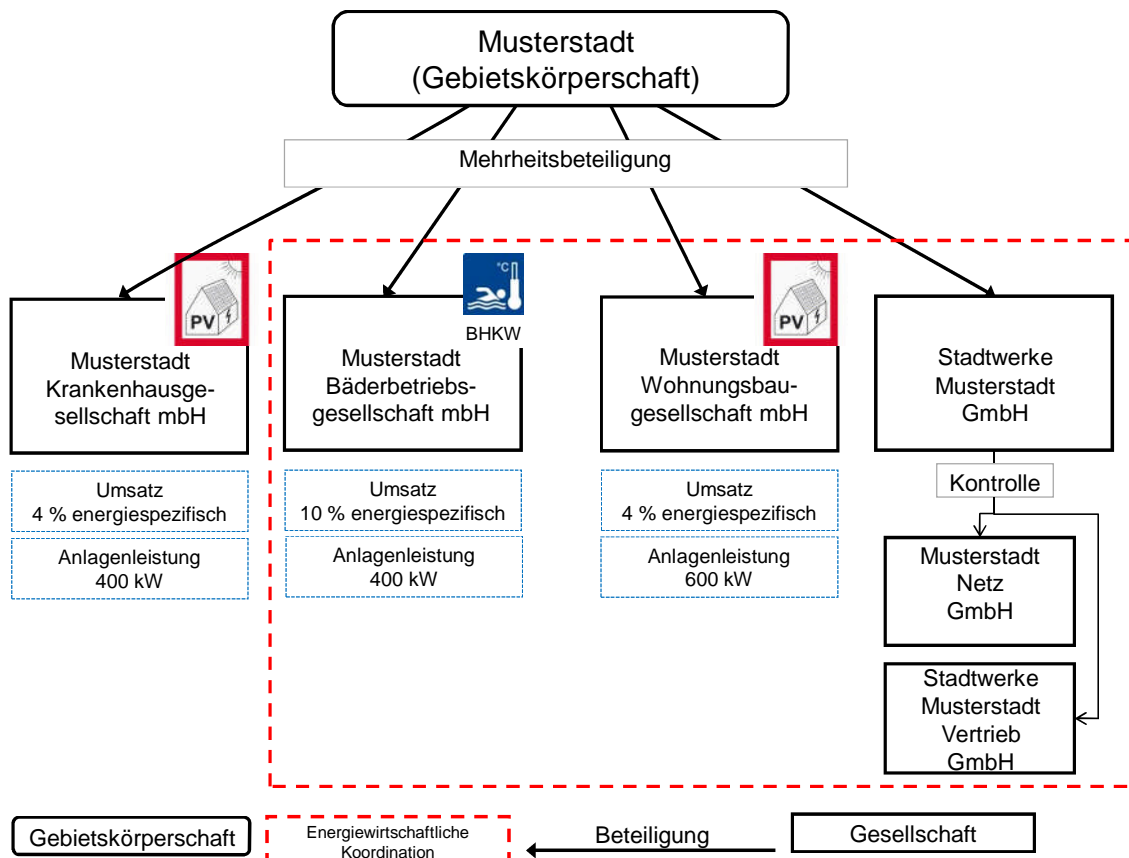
Musterstadt (Gebietskörperschaft)

Mehrheitsbeteiligung

PV

Musterstadt Krankenhausgesellschaft mbH

Umsatz
4 % energiespezifisch

Anlagenleistung
400 kW

°C

BHKW

Musterstadt Bäderbetriebsgesellschaft mbH

Umsatz
10 % energiespezifisch

Anlagenleistung
400 kW

PV

Musterstadt Wohnungsbaugesellschaft mbH

Umsatz
4 % energiespezifisch

Anlagenleistung
600 kW

Stadtwerke Musterstadt GmbH

Kontrolle

Musterstadt Netz GmbH

Stadtwerke Musterstadt Vertrieb GmbH

Gebietskörperschaft

Energiewirtschaftliche Koordination

Beteiligung

Gesellschaft